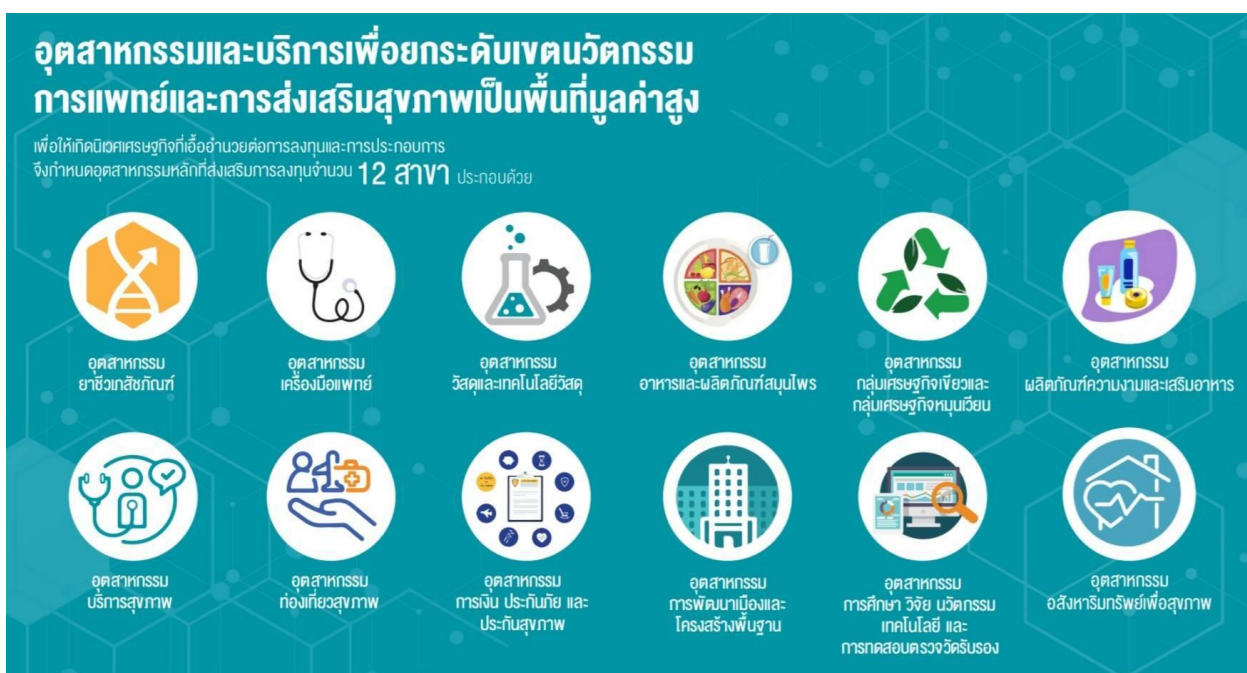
อุตสาหกรรมและบริการเพื่อยกระดับเขตนวัตกรรม การแพทย์และการส่งเสริมสุขภาพเป็นพื้นที่มูลค่าสูง

เพื่อให้เกิดนิเวศเศรษฐกิจที่เอื้ออำนวยต่อการลงทุนและการประกอบการ จึงกำหนดอุตสาหกรรมหลักที่ส่งเสริมการลงทุนจำนวน 12 สาขา ประกอบด้วย

อุตสาหกรรม ยาชีวเภสัชภัณฑ์

อุตสาหกรรม เครื่องมือแพทย์

อุตสาหกรรม วัสดุและเทคโนโลยีวัสดุ

อุตสาหกรรม อาหารและผลิตภัณฑ์สมุนไพร

อุตสาหกรรม กลุ่มเศรษฐกิจเขียวและ กลุ่มเศรษฐกิจหมุนเวียน

อุตสาหกรรม ผลิตภัณฑ์ความงามและเสริมอาหาร

อุตสาหกรรม บริการสุขภาพ

อุตสาหกรรม ท่องเที่ยวสุขภาพ

อุตสาหกรรม การเงิน ประกันภัย และ ประกันสุขภาพ

อุตสาหกรรม การพัฒนาเมืองและ โครงสร้างพื้นฐาน

อุตสาหกรรม การศึกษา วิจัย นวัตกรรม เทคโนโลยี และ การทดสอบตรวจวัดรับรอง

อุตสาหกรรม อสังหาริมทรัพย์เพื่อสุขภาพ